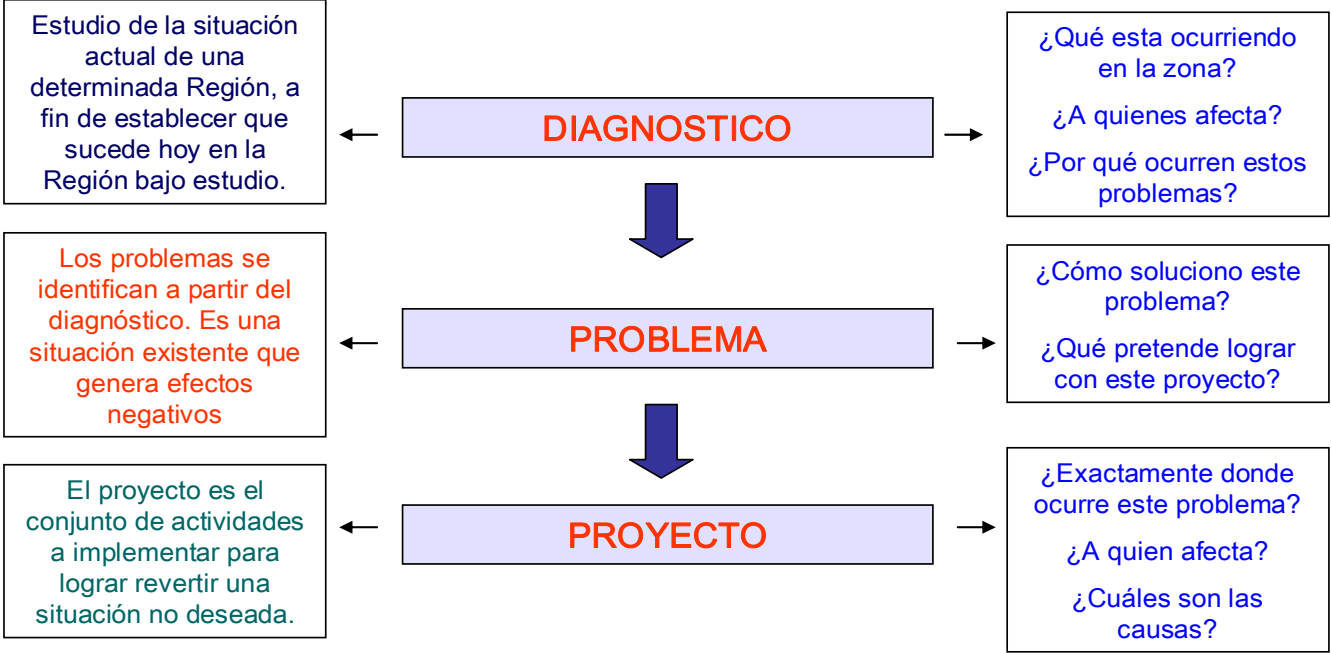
Estudio de la situación actual de una determinada Región, a fin de establecer que sucede hoy en la Región bajo estudio.

DIAGNOSTICO

¿Qué esta ocurriendo en la zona?

¿A quienes afecta?

¿Por qué ocurren estos problemas?

Los problemas se identifican a partir del diagnóstico. Es una situación existente que genera efectos negativos

PROBLEMA

¿Cómo soluciono este problema?

¿Qué pretende lograr con este proyecto?

El proyecto es el conjunto de actividades a implementar para lograr revertir una situación no deseada.

PROYECTO

¿Exactamente donde ocurre este problema?

¿A quien afecta?

¿Cuáles son las causas?